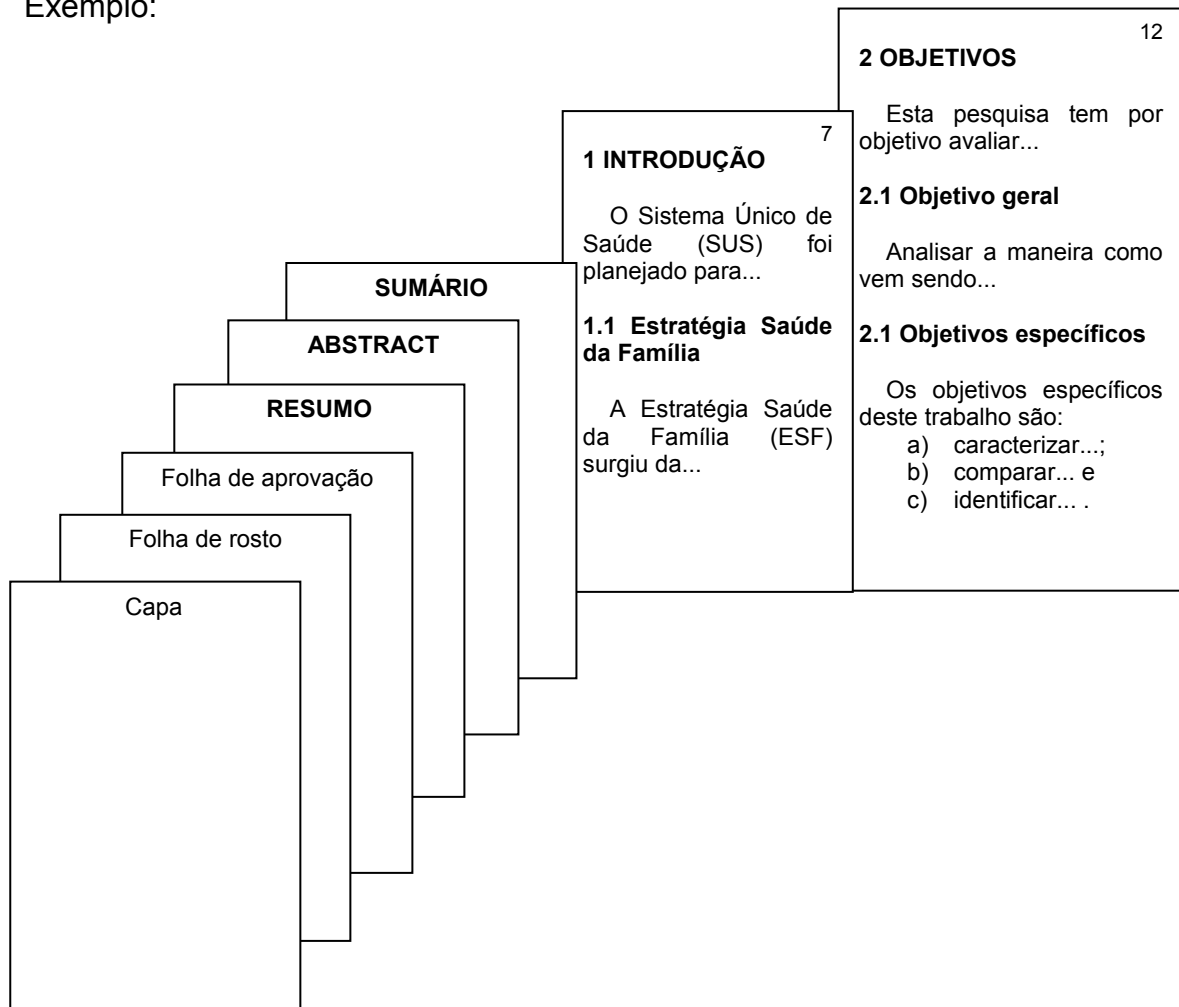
Exemplo:

Capa

Folha de rosto

Folha de aprovação

RESUMO

ABSTRACT

SUMÁRIO

7

1 INTRODUÇÃO

O Sistema Único de Saúde (SUS) foi planejado para...

1.1 Estratégia Saúde da Família

A Estratégia Saúde da Família (ESF) surgiu da...

12

2 OBJETIVOS

Esta pesquisa tem por objetivo avaliar...

2.1 Objetivo geral

Analisar a maneira como vem sendo...

2.1 Objetivos específicos

Os objetivos específicos deste trabalho são:
a) caracterizar...;
b) comparar... e
c) identificar... .